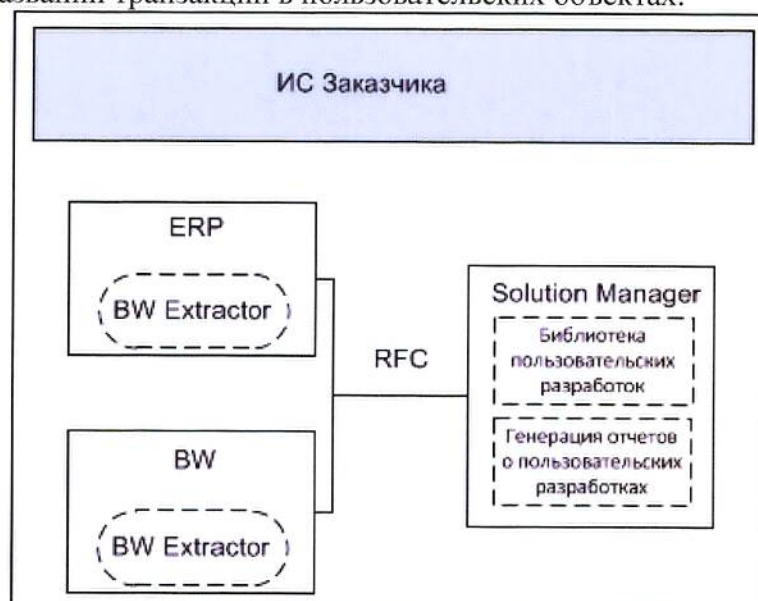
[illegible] транзакций в пользовательских объектах.

ИС Заказчика

ERP

BW Extractor

RFC

Solution Manager

Библиотека пользовательских разработок

Генерация отчетов о пользовательских разработках

BW

BW Extractor